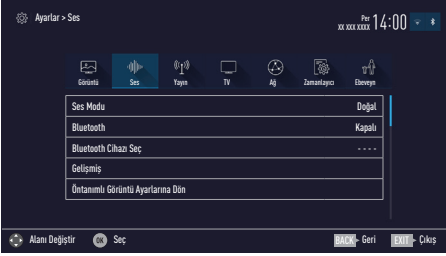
Ayarlar > Ses

Per
XX XXX XXXX 14:00

Görüntü | Ses | Yayın | TV | Ağ | Zamanlayıcı | Ebeveyn

| | |
|---|---|
| Ses Modu | Doğal |
| Bluetooth | Kapalı |
| Bluetooth Cihazı Seç | - - - - |
| Gelişmiş | |
| Öntanımlı Görüntü Ayarlarına Dön | |

Alanı Değiştir  OK Seç  BACK Geri  EXIT Çıkış